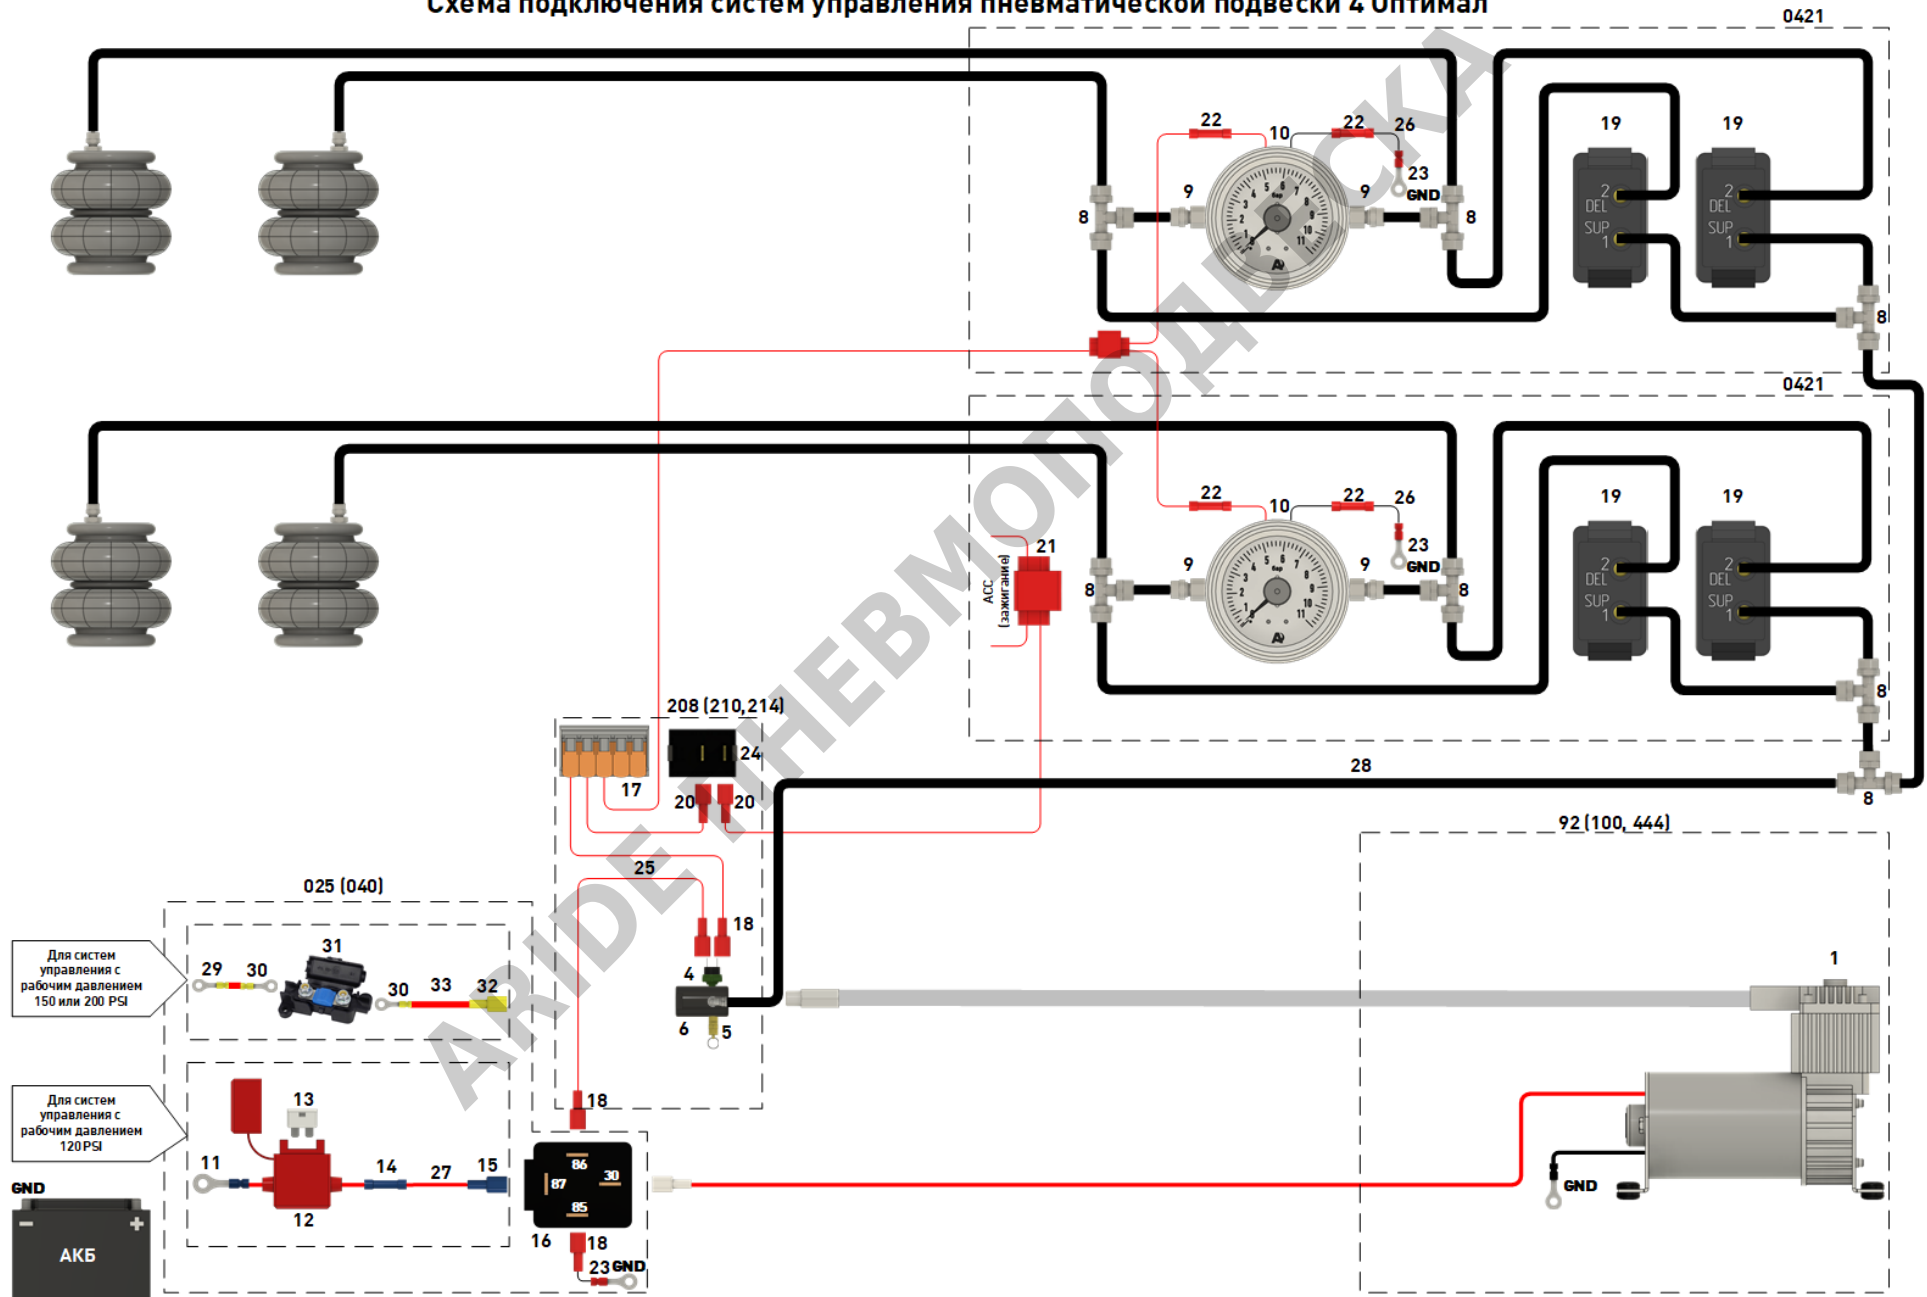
Схема подключения систем управления пневматической подвески 4 Оптимал

0421

22 10 22 26
9 9
8 23 GND 8
19 19
2 DEL SUP 1
2 DEL SUP 1
8

0421

22 10 22 26
21
ACC (зажигание)
9 9
8 23 GND 8
19 19
2 DEL SUP 1
2 DEL SUP 1
8

ARIDE ПНЕВМОПОДВЕСКА

208 (210,214)
24
17
20 20
28
8
25
92 (100, 444)
18
4
025 (040)
31
29 30
30 33 32
6 5
1

Для систем управления с рабочим давлением 150 или 200 PSI

Для систем управления с рабочим давлением 120PSI

13
18
11
14 27 15
86
87 30
85
GND
12
16 18
23 GND
GND
АКБ